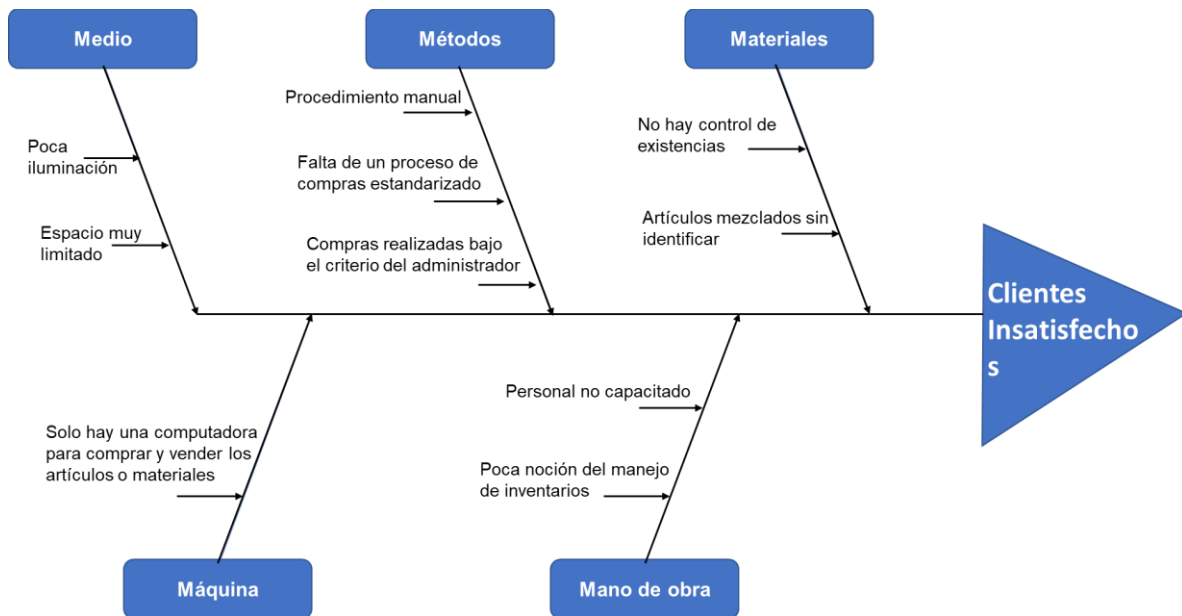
Medio

Métodos

Materiales

Poca iluminación

Espacio muy limitado

Procedimiento manual

Falta de un proceso de compras estandarizado

Compras realizadas bajo el criterio del administrador

No hay control de existencias

Artículos mezclados sin identificar

Clientes Insatisfecho s

Solo hay una computadora para comprar y vender los artículos o materiales

Personal no capacitado

Poca noción del manejo de inventarios

Máquina

Mano de obra